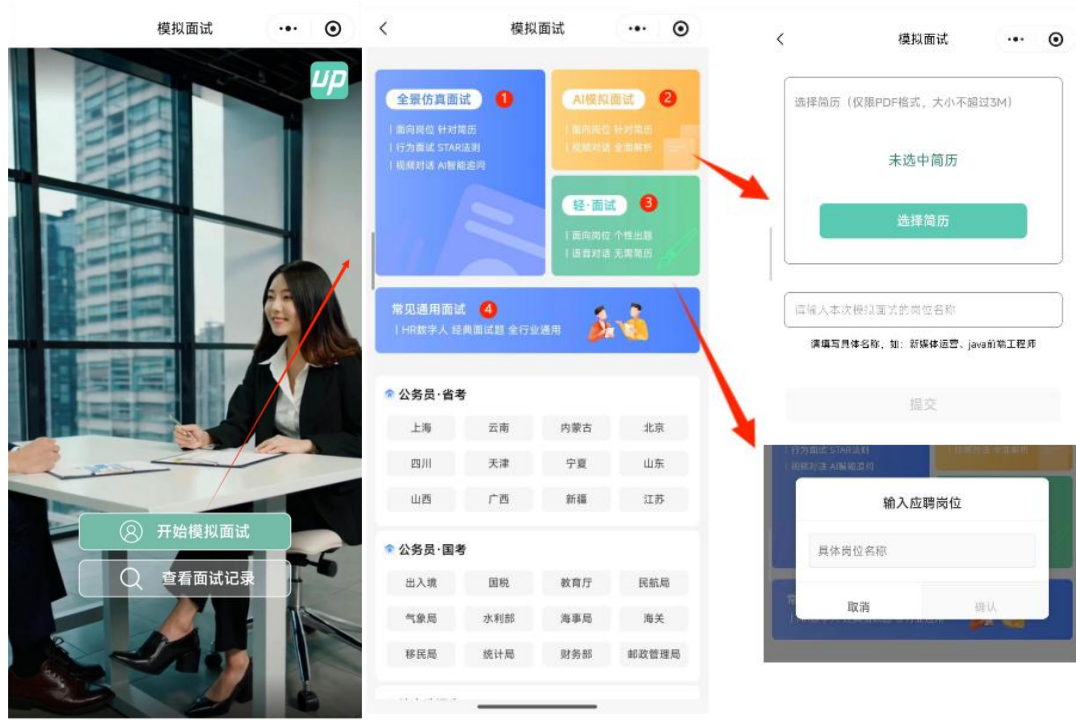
模拟面试

UP

开始模拟面试

查看面试记录

模拟面试

全景仿真面试 1
| 面向岗位 针对简历
| 行为面试 STAR法则
| 视频对话 AI智能追问

AI模拟面试 2
| 面向岗位 针对简历
| 视频对话 全面解析

轻·面试 3
| 面向岗位 个性出题
| 语音对话 无需简历

常见通用面试 4
| HR数字人 经典面试题 全行业通用

公务员·省考

| 上海 | 云南 | 内蒙古 | 北京 |
|---|---|---|---|
| 四川 | 天津 | 宁夏 | 山东 |
| 山西 | 广西 | 新疆 | 江苏 |

公务员·国考

| 出入境 | 国税 | 教育厅 | 民航局 |
|---|---|---|---|
| 气象局 | 水利部 | 海事局 | 海关 |
| 移民局 | 统计局 | 财务部 | 邮政管理局 |

模拟面试

选择简历（仅限PDF格式，大小不超过3M）

未选中简历

选择简历

请输入本次模拟面试的岗位名称

请填写具体名称，如：新媒体运营、java前端工程师

提交

| 行为面试 STAR法则
| 视频对话 AI智能追问

输入应聘岗位

具体岗位名称

取消

确认